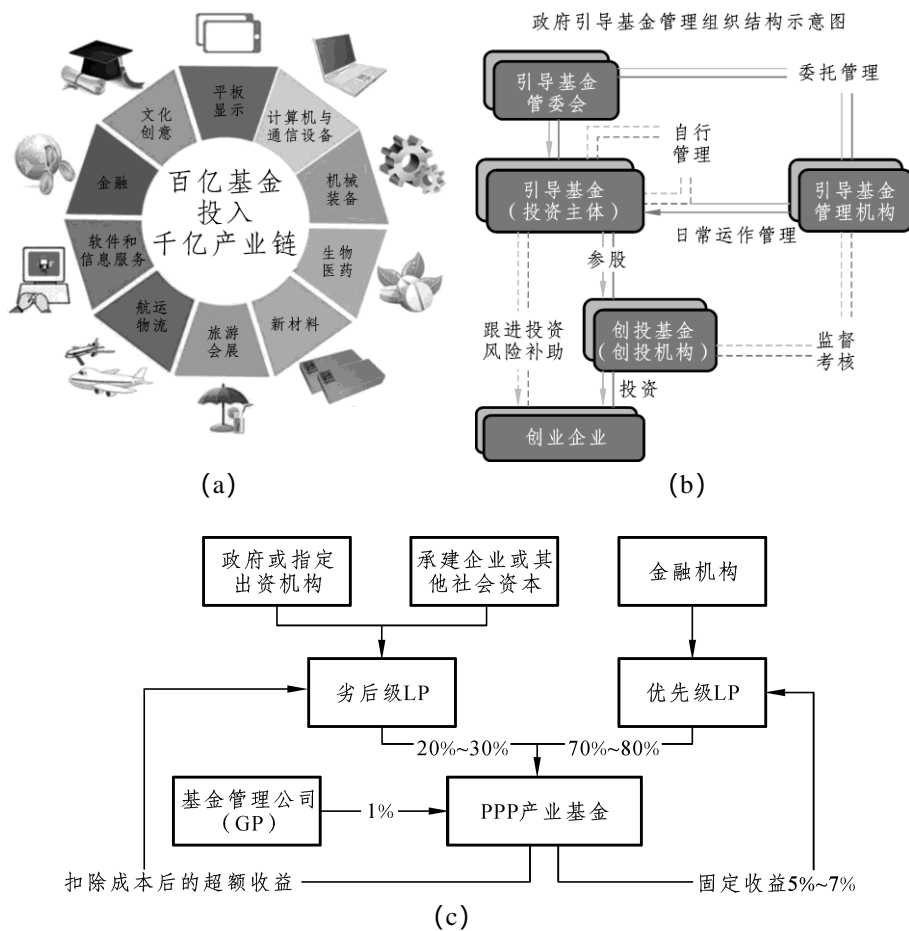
百亿基金投入千亿产业链

平板显示
计算机与通信设备
机械装备
生物医药
新材料
旅游会展
航运物流
软件和信息服务
金融
文化创意

(a)

政府引导基金管理组织结构示意图

引导基金管委会
委托管理
自行管理
引导基金(投资主体)
引导基金管理机构
日常运作管理
参股
跟进投资风险补助
创投基金(创投机构)
监督考核
投资
创业企业

(b)

政府或指定出资机构
承建企业或其他社会资本
金融机构
劣后级LP
优先级LP
20%~30%
70%~80%
基金管理公司(GP)
1%
PPP产业基金
扣除成本后的超额收益
固定收益5%~7%

(c)